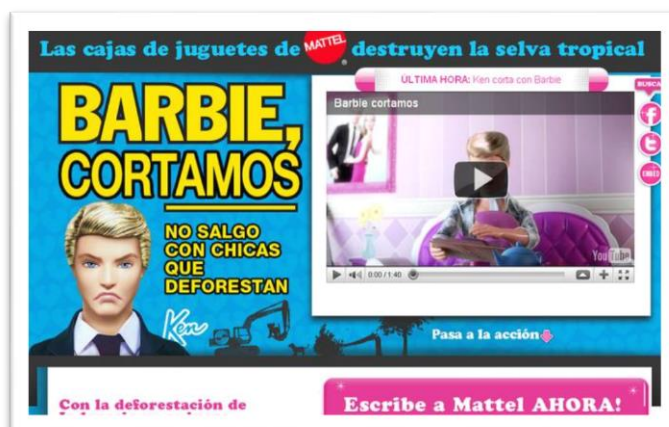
Las cajas de juguetes de MATTEL destruyen la selva tropical

ÚLTIMA HORA: Ken corta con Barbie

BUSCA

BARBIE, CORTAMOS

NO SALGO CON CHICAS QUE DEFORESTAN

Ken

Barbie cortamos

0:00 / 1:40

YouTube

Pasa a la acción

Con la deforestación de

Escribe a Mattel AHORA!